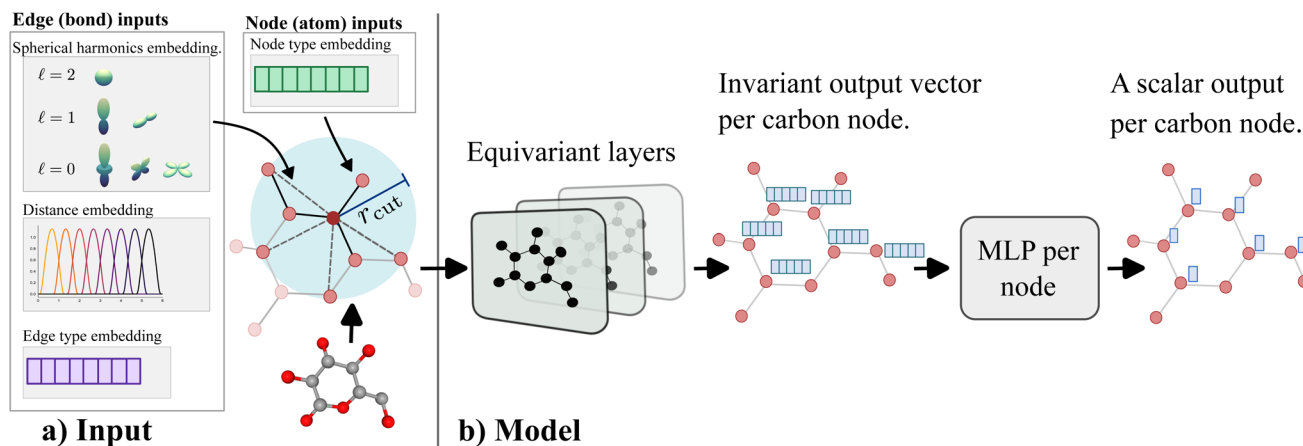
Edge (bond) inputs

Spherical harmonics embedding.

$\ell = 2$

$\ell = 1$

$\ell = 0$

Distance embedding

1.0
0.8
0.6
0.4
0.2
0.0
0 1 2 3 4 5 6 7 8

Edge type embedding

Node (atom) inputs

Node type embedding

$r_{\text{cut}}$

a) Input

Equivariant layers

Invariant output vector per carbon node.

MLP per node

A scalar output per carbon node.

b) Model